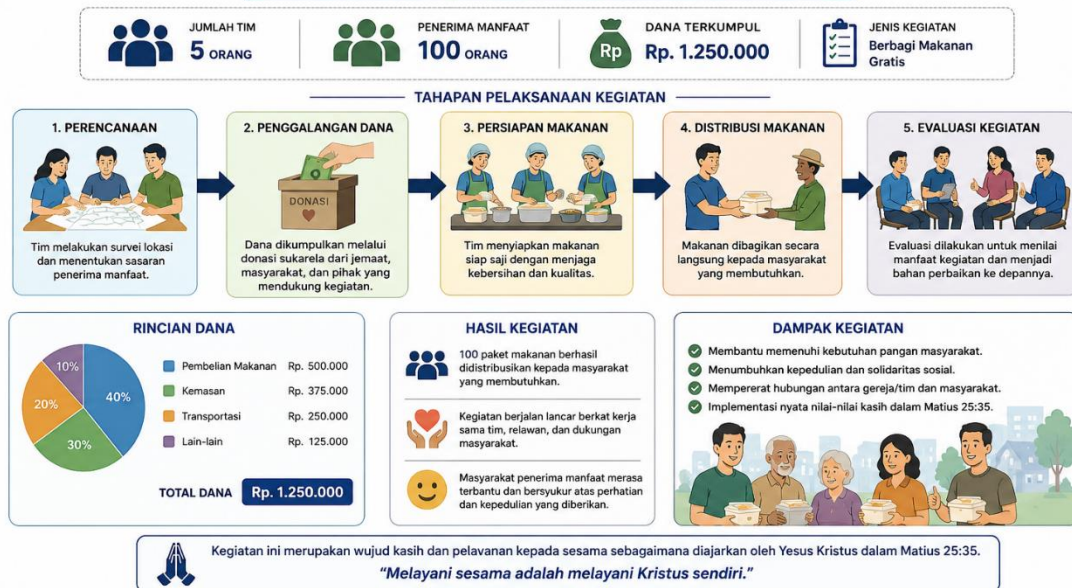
JUMLAH TIM
5 ORANG

PENERIMA MANFAAT
100 ORANG

Rp
DANA TERKUMPUL
Rp. 1.250.000

JENIS KEGIATAN
Berbagi Makanan Gratis

TAHAPAN PELAKSANAAN KEGIATAN

1. PERENCANAAN
Tim melakukan survei lokasi dan menentukan sasaran penerima manfaat.

2. PENGGALANGAN DANA
DONASI
Dana dikumpulkan melalui donasi sukarela dari jemaat, masyarakat, dan pihak yang mendukung kegiatan.

3. PERSIAPAN MAKANAN
Tim menyiapkan makanan siap saji dengan menjaga kebersihan dan kualitas.

4. DISTRIBUSI MAKANAN
Makanan dibagikan secara langsung kepada masyarakat yang membutuhkan.

5. EVALUASI KEGIATAN
Evaluasi dilakukan untuk menilai manfaat kegiatan dan menjadi bahan perbaikan ke depannya.

RINCIAN DANA

10%
20%
40%
30%

| | |
|---|---|
| Pembelian Makanan | Rp. 500.000 |
| Kemasan | Rp. 375.000 |
| Transportasi | Rp. 250.000 |
| Lain-lain | Rp. 125.000 |

TOTAL DANA Rp. 1.250.000

HASIL KEGIATAN

100 paket makanan berhasil didistribusikan kepada masyarakat yang membutuhkan.

Kegiatan berjalan lancar berkat kerja sama tim, relawan, dan dukungan masyarakat.

Masyarakat penerima manfaat merasa terbantu dan bersyukur atas perhatian dan kepedulian yang diberikan.

DAMPAK KEGIATAN

Membantu memenuhi kebutuhan pangan masyarakat.
Menumbuhkan kepedulian dan solidaritas sosial.
Mempererat hubungan antara gereja/tim dan masyarakat.
Implementasi nyata nilai-nilai kasih dalam Matius 25:35.

Kegiatan ini merupakan wujud kasih dan pelavanan kepada sesama sebagaimana diajarkan oleh Yesus Kristus dalam Matius 25:35.
"Melayani sesama adalah melayani Kristus sendiri."